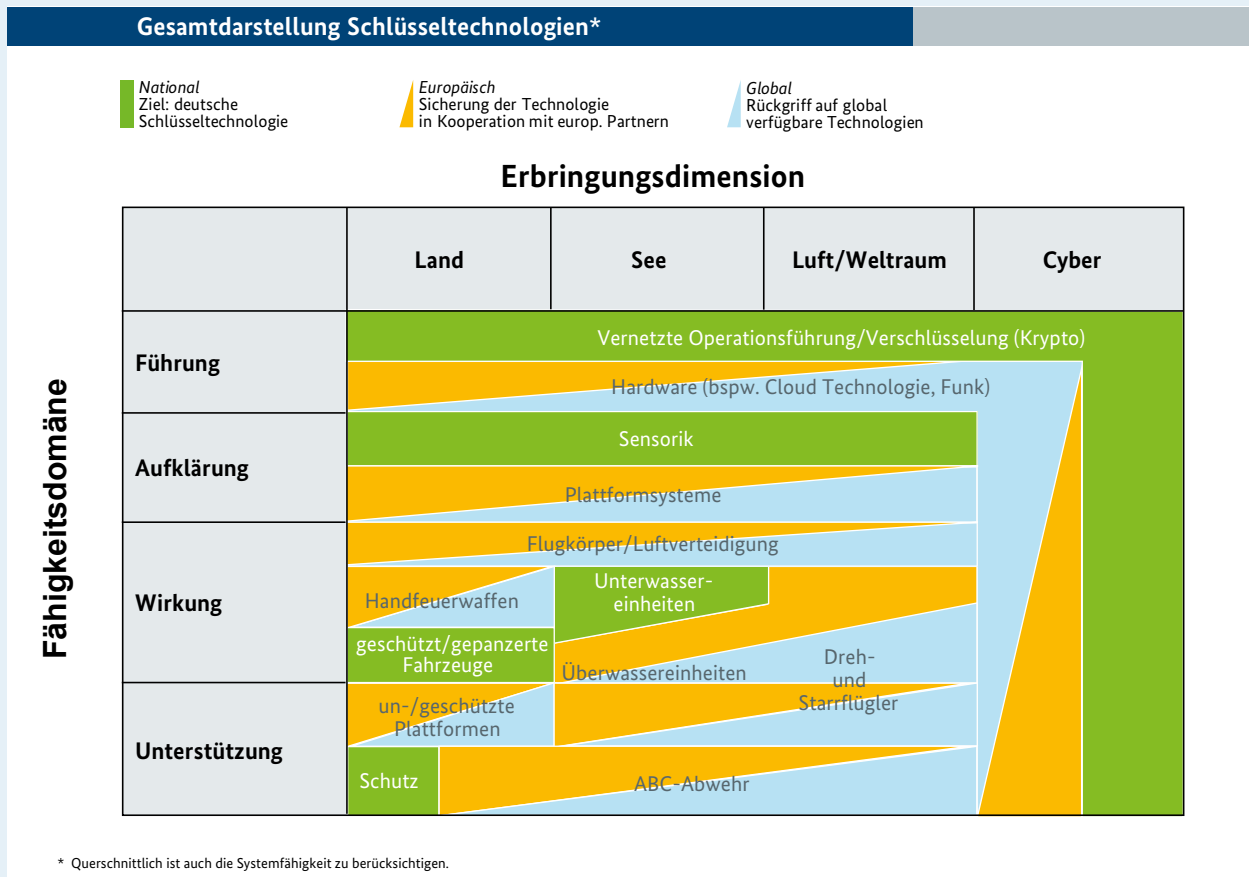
Gesamtdarstellung Schlüsseltechnologien*

National
Ziel: deutsche Schlüsseltechnologie

Europäisch
Sicherung der Technologie in Kooperation mit europ. Partnern

Global
Rückgriff auf global verfügbare Technologien

Erbringungsdimension

Fähigkeitsdomäne

| | Land | See | Luft/Weltraum | Cyber |
|---|---|---|---|---|
| Führung | Vernetzte Operationsführung/Verschlüsselung (Krypto) | | | |
| | Hardware (bspw. Cloud Technologie, Funk) | | | |
| Aufklärung | Sensorik | | | |
| | Plattformsysteme | | | |
| Wirkung | Flugkörper/Luftverteidigung | | | |
| | Handfeuerwaffen | Unterwasser-einheiten | | |
| | geschützt/gepanzerte Fahrzeuge | Überwassereinheiten | Dreh- und Starrflügler | |
| Unterstützung | un-/geschützte Plattformen | | | |
| | Schutz | ABC-Abwehr | | |

* Querschnittlich ist auch die Systemfähigkeit zu berücksichtigen.